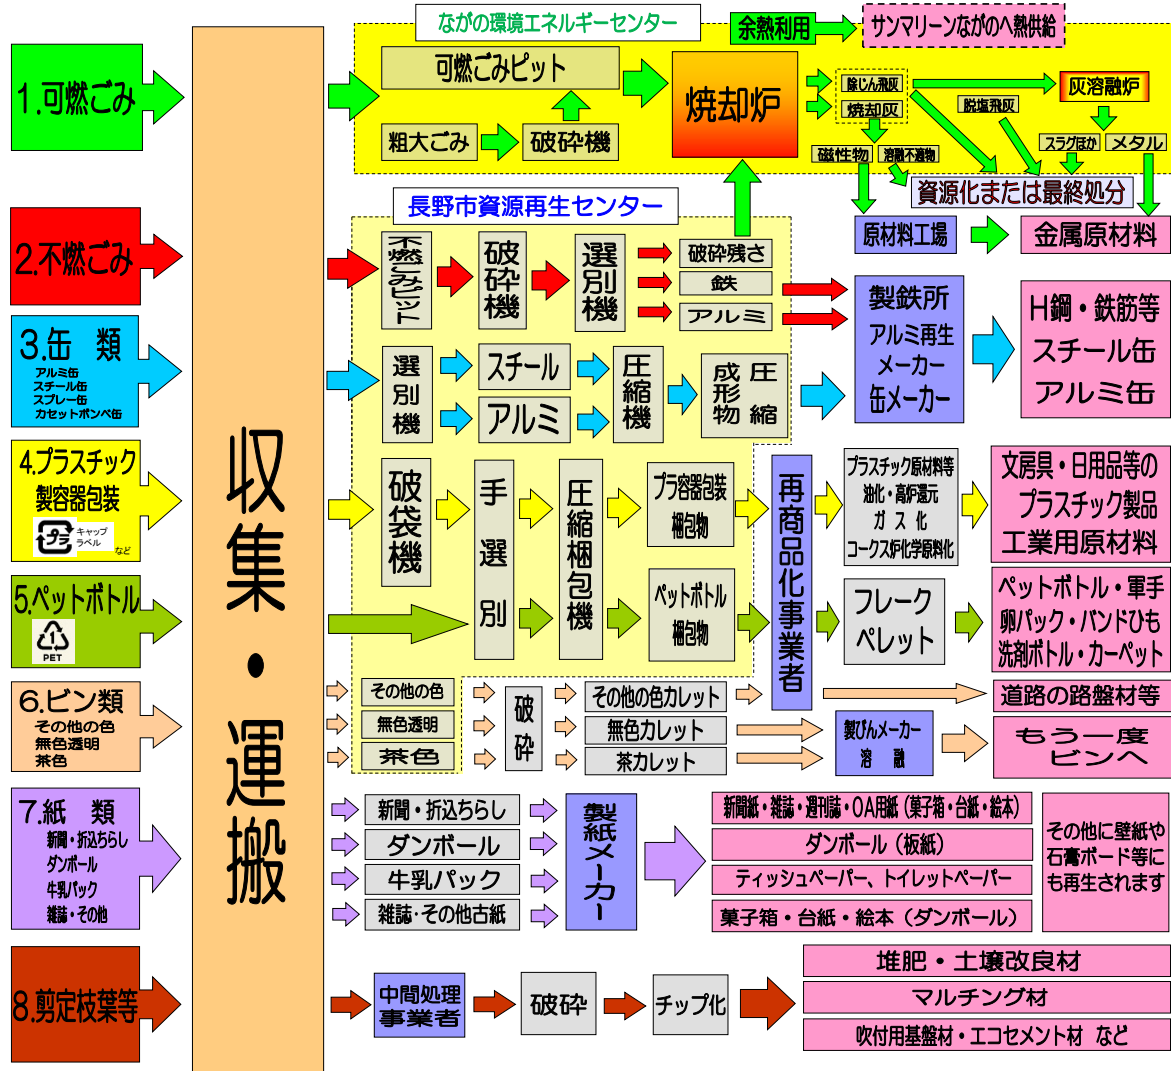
1.可燃ごみ

2.不燃ごみ

3.缶 類
アルミ缶
スチール缶
スプレー缶
カセットボンベ缶

4.プラスチック製容器包装
プラ
キャップ
ラベル
など

5.ペットボトル
PET

6.ビン類
その他の色
無色透明
茶色

7.紙 類
新聞・折込ちらし
ダンボール
牛乳パック
雑誌・その他

8.剪定枝葉等

収集・運搬

ながの環境エネルギーセンター
可燃ごみピット
粗大ごみ
破砕機
焼却炉
余熱利用
サンマリーンながのへ熱供給
除じん飛灰
焼却灰
脱塩飛灰
灰溶融炉
スラグほか
メタル
磁性物
溶融不適物
資源化または最終処分
原材料工場
金属原材料

長野市資源再生センター
不燃ごみピット
破砕機
選別機
破砕残さ
鉄
アルミ
製鉄所
アルミ再生メーカー
缶メーカー
H鋼・鉄筋等
スチール缶
アルミ缶
選別機
スチール
アルミ
圧縮機
圧縮成形物

破袋機
手選別
圧縮梱包機
プラ容器包装梱包物
ペットボトル梱包物
再商品化事業者
プラスチック原材料等
油化・高炉還元
ガス化
コークス炉化学原料化
文房具・日用品等の
プラスチック製品
工業用原材料
フレーク
ペレット
ペットボトル・軍手
卵パック・バンドひも
洗剤ボトル・カーペット

その他の色
無色透明
茶色
破砕
その他の色カレット
無色カレット
茶カレット
道路の路盤材等
製びんメーカー
溶融
もう一度ビンへ

新聞・折込ちらし
ダンボール
牛乳パック
雑誌・その他古紙
製紙メーカー
新聞紙・雑誌・週刊誌・OA用紙（菓子箱・台紙・絵本）
ダンボール（板紙）
ティッシュペーパー、トイレットペーパー
菓子箱・台紙・絵本（ダンボール）
その他に壁紙や石膏ボード等にも再生されます

中間処理事業者
破砕
チップ化
堆肥・土壌改良材
マルチング材
吹付用基盤材・エコセメント材 など